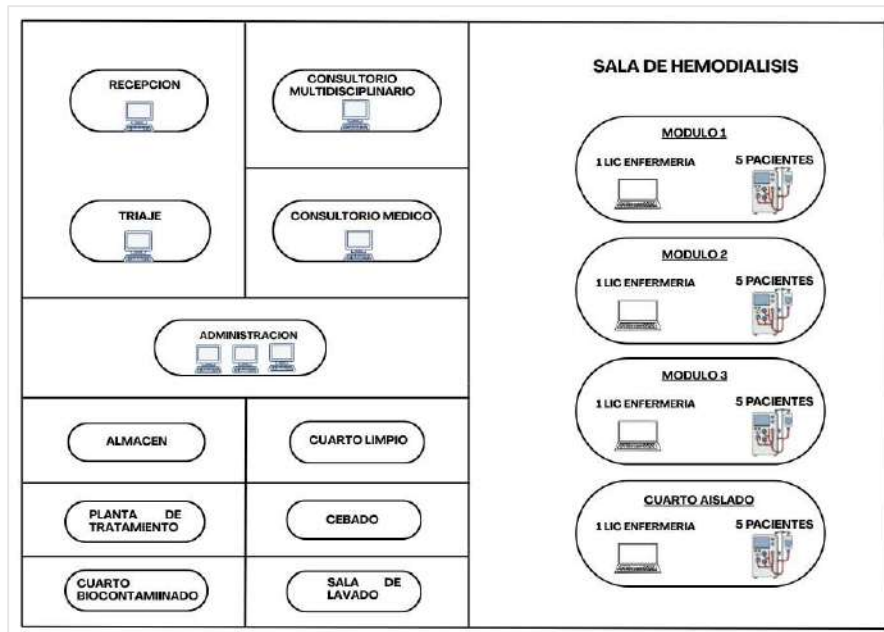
RECEPCION

CONSULTORIO MULTIDISCIPLINARIO

TRIAJE

CONSULTORIO MEDICO

ADMINISTRACION

ALMACEN

CUARTO LIMPIO

PLANTA DE TRATAMIENTO

CEBADO

CUARTO BIOCONTAMIINADO

SALA DE LAVADO

SALA DE HEMODIALISIS

MODULO 1
1 LIC ENFERMERIA
5 PACIENTES

MODULO 2
1 LIC ENFERMERIA
5 PACIENTES

MODULO 3
1 LIC ENFERMERIA
5 PACIENTES

CUARTO AISLADO
1 LIC ENFERMERIA
5 PACIENTES